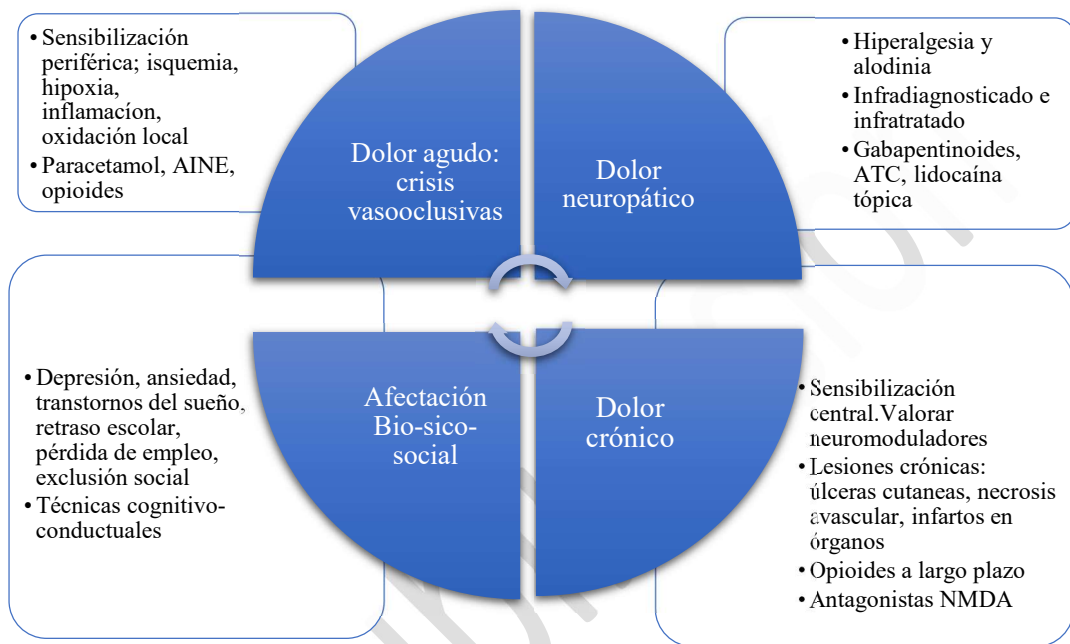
• Sensibilización periférica; isquemia, hipoxia, inflamacíon, oxidación local
• Paracetamol, AINE, opioides

Dolor agudo: crisis vasooclusivas

Dolor neuropático

• Hiperalgesia y alodinia
• Infradiagnosticado e infratratado
• Gabapentinoides, ATC, lidocaína tópica

• Depresión, ansiedad, transtornos del sueño, retraso escolar, pérdida de empleo, exclusión social
• Técnicas cognitivo-conductuales

Afectación Bio-sico-social

Dolor crónico

• Sensibilización central.Valorar neuromoduladores
• Lesiones crónicas: úlceras cutaneas, necrosis avascular, infartos en órganos
• Opioides a largo plazo
• Antagonistas NMDA